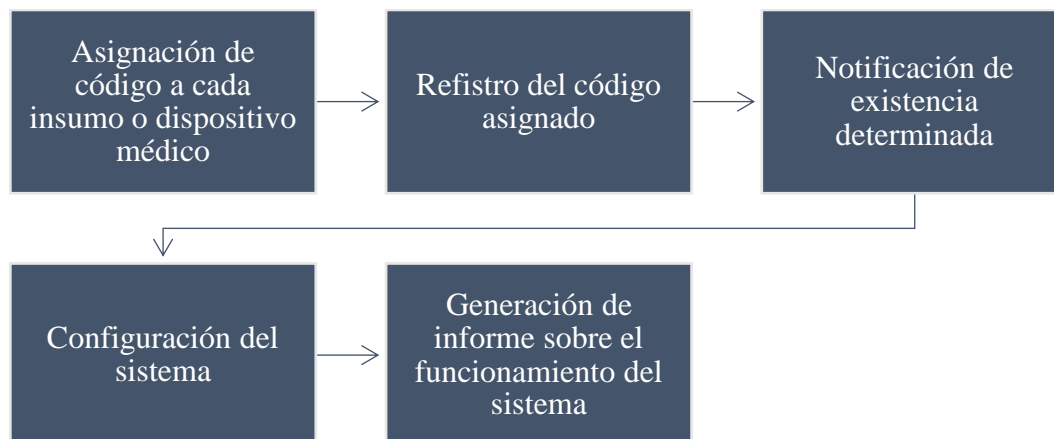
Asignación de código a cada insumo o dispositivo médico

Refistro del código asignado

Notificación de existencia determinada

Configuración del sistema

Generación de informe sobre el funcionamiento del sistema